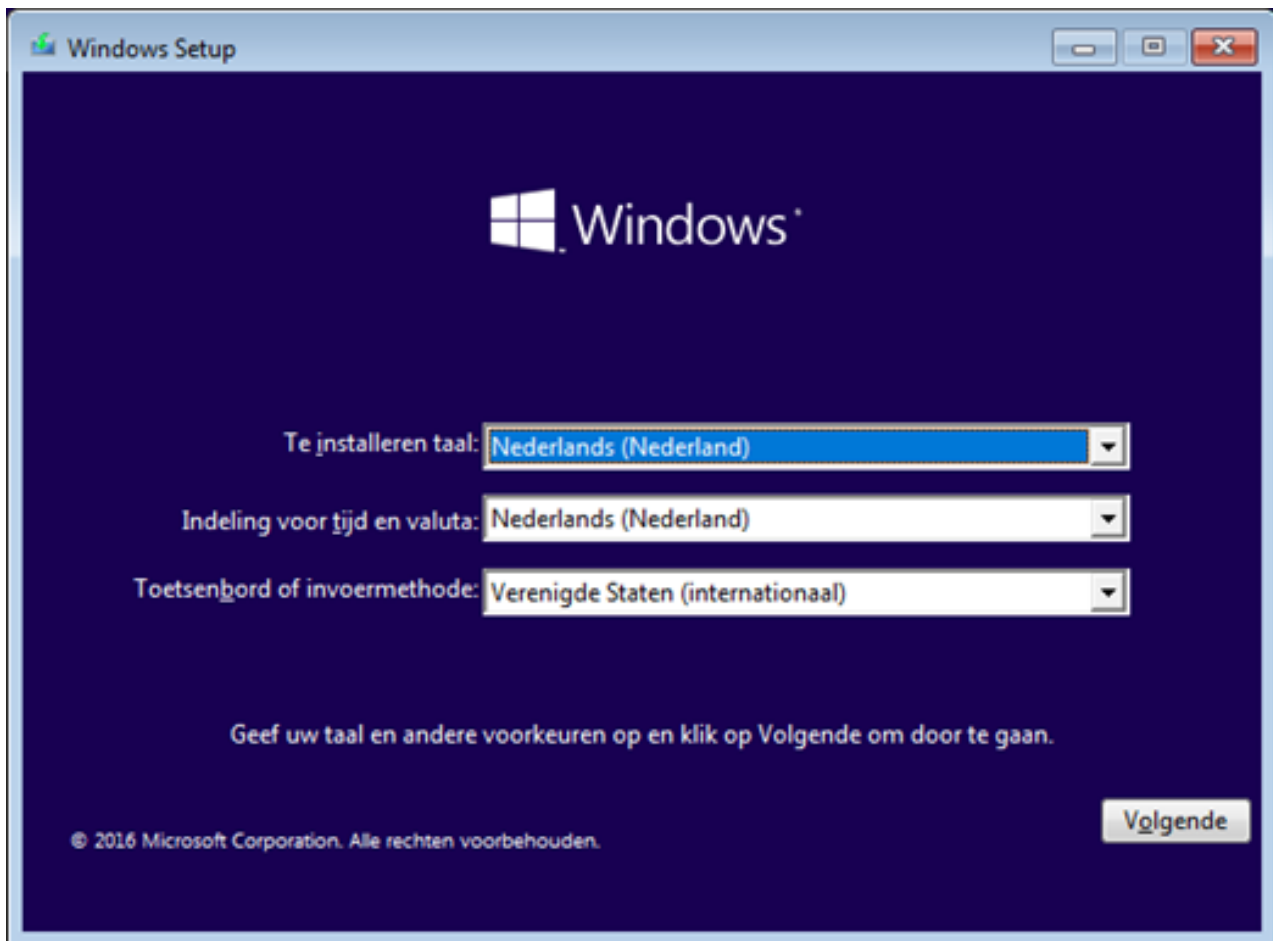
Windows Setup

Windows

Te installeren taal: Nederlands (Nederland)

Indeling voor tijd en valuta: Nederlands (Nederland)

Toetsenbord of invoermethode: Verenigde Staten (internationaal)

Geef uw taal en andere voorkeuren op en klik op Volgende om door te gaan.

© 2016 Microsoft Corporation. Alle rechten voorbehouden.

Volgende